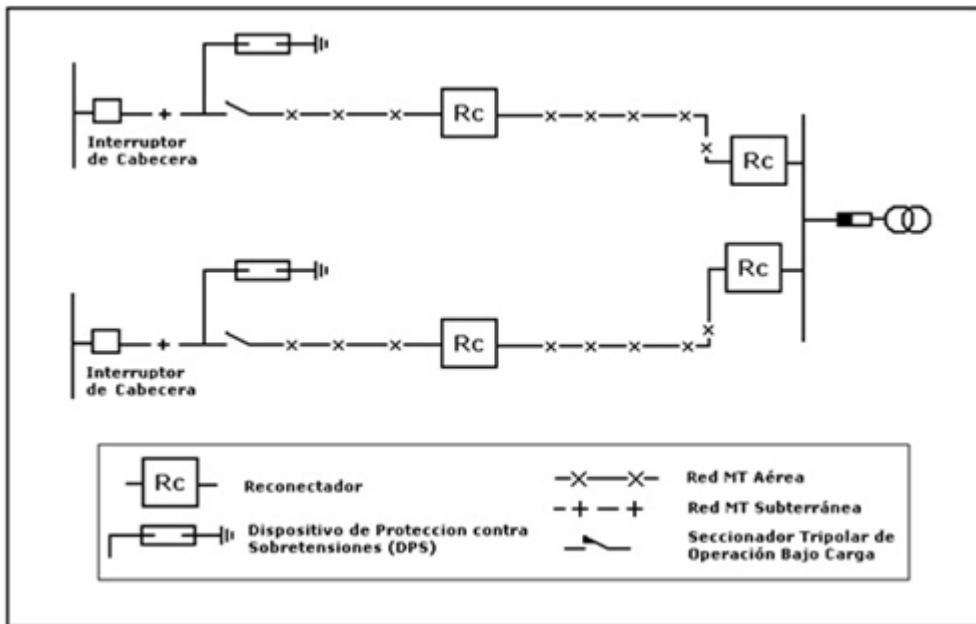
Rc

Interruptor de Cabecera

Rc

Rc

Rc

Interruptor de Cabecera

Rc Reconectador

Dispositivo de Proteccion contra Sobretensiones (DPS)

Red MT Aérea

Red MT Subterránea

Seccionador Tripolar de Operación Bajo Carga